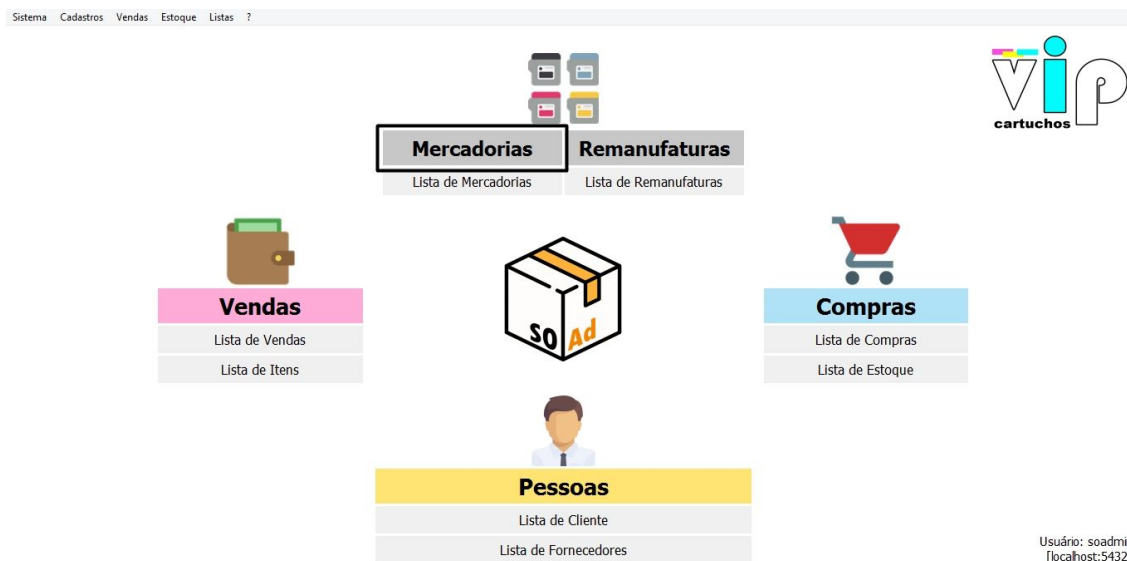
Sistema Cadastros Vendas Estoque Listas ?

VIP
cartuchos

Mercadorias
Lista de Mercadorias

Remanufaturas
Lista de Remanufaturas

Vendas
Lista de Vendas
Lista de Itens

SO Ad

Compras
Lista de Compras
Lista de Estoque

Pessoas
Lista de Cliente
Lista de Fornecedores

Usuário: soadmi
[localhost:5432